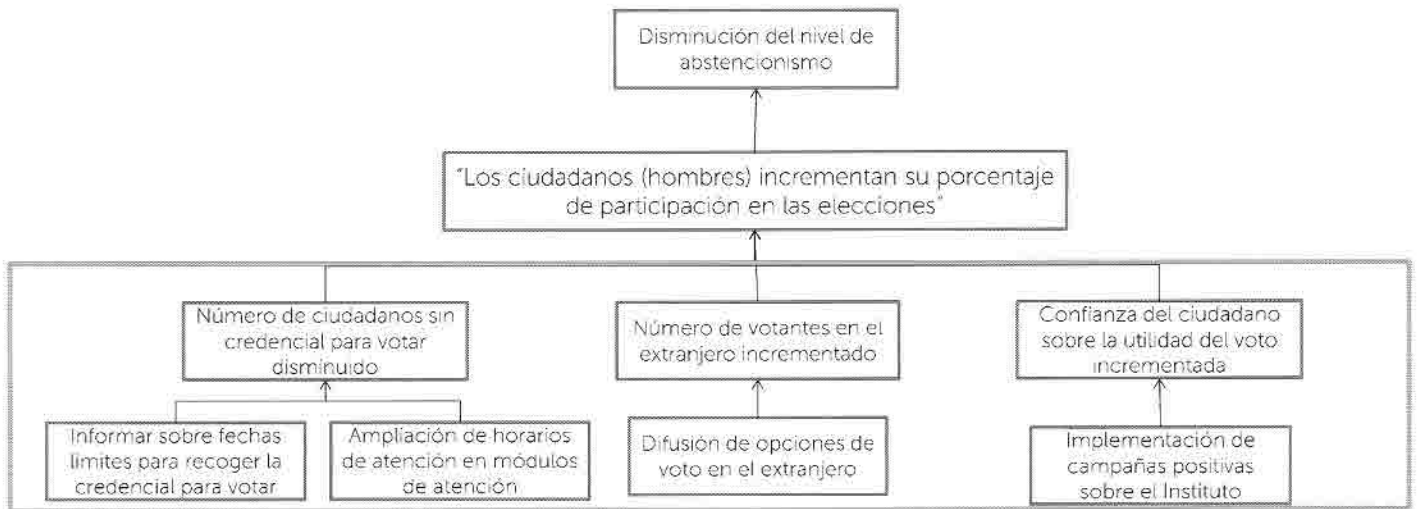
Disminución del nivel de abstencionismo

"Los ciudadanos (hombres) incrementan su porcentaje de participación en las elecciones"

Número de ciudadanos sin credencial para votar disminuido

Número de votantes en el extranjero incrementado

Confianza del ciudadano sobre la utilidad del voto incrementada

Informar sobre fechas límites para recoger la credencial para votar

Ampliación de horarios de atención en módulos de atención

Difusión de opciones de voto en el extranjero

Implementación de campañas positivas sobre el Instituto